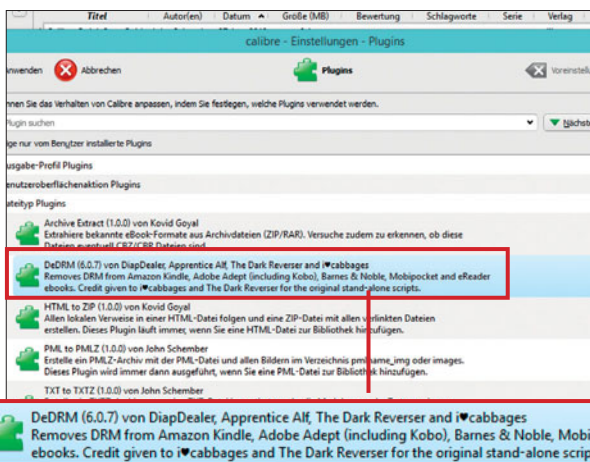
Titel | Autor(en) | Datum | Größe (MB) | Bewertung | Schlagworte | Serie | Verlag

calibre - Einstellungen - Plugins

nwenden Abbrechen Plugins Voreinstell

nnen Sie das Verhalten von Calibre anpassen, indem Sie festlegen, welche Plugins verwendet werden.

Plugin suchen Nächst

ige nur vom Benutzer installierte Plugins

usgabe-Profil Plugins

enutzeroberflächenaktion Plugins

ateityp Plugins

Archive Extract (1.0.0) von Kovid Goyal
Extrahiere bekannte eBook-Formate aus Archivdateien (ZIP/RAR). Versuche zudem zu erkennen, ob diese Dateien eventuell CBZ/CBR Dateien sind.

DeDRM (6.0.7) von DiapDealer, Apprentice Alf, The Dark Reverser and i♥cabbages
Removes DRM from Amazon Kindle, Adobe Adept (including Kobo), Barnes & Noble, Mobipocket and eReader ebooks. Credit given to i♥cabbages and The Dark Reverser for the original stand-alone scripts.

HTML to ZIP (1.0.0) von Kovid Goyal
Allen lokalen Verweise in einer HTML-Datei folgen und eine ZIP-Datei mit allen verlinkten Dateien erstellen. Dieses Plugin läuft immer, wenn Sie eine HTML-Datei zur Bibliothek hinzufügen.

PML to PMLZ (1.0.0) von John Schember
Erstelle ein PMLZ-Archiv mit der PML-Datei und allen Bildern im Verzeichnis pmlname_img oder images. Dieses Plugin wird immer dann ausgeführt, wenn Sie eine PML-Datei zur Bibliothek hinzufügen.

TXT to TXTZ (1.0.0) von John Schember

DeDRM (6.0.7) von DiapDealer, Apprentice Alf, The Dark Reverser and i♥cabbages
Removes DRM from Amazon Kindle, Adobe Adept (including Kobo), Barnes & Noble, Mobi
ebooks. Credit given to i♥cabbages and The Dark Reverser for the original stand-alone scrip